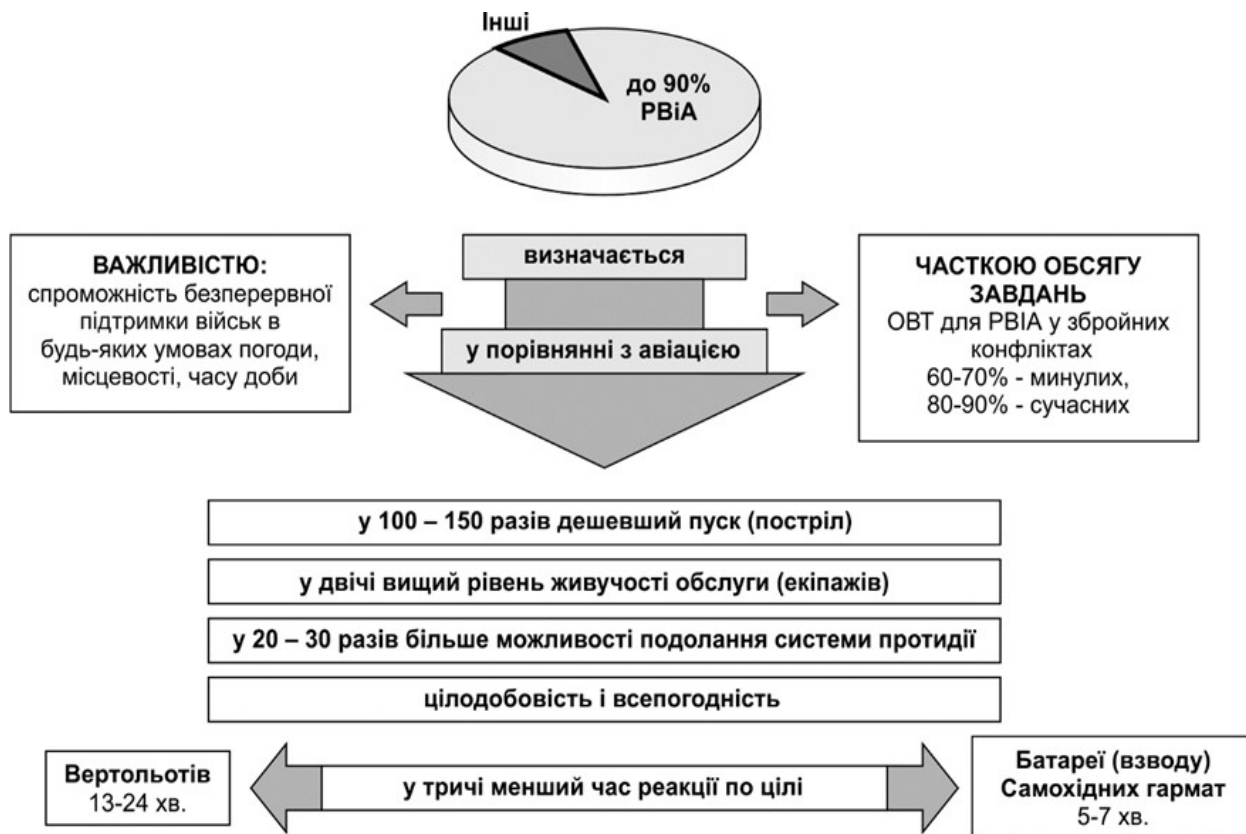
Інші

до 90%
РВіА

ВАЖЛИВІСТЮ:
спроможність безперервної підтримки військ в будь-яких умовах погоди, місцевості, часу доби

визначається

у порівнянні з авіацією

ЧАСТКОЮ ОБСЯГУ ЗАВДАНЬ
ОВТ для РВІА у збройних конфліктах
60-70% - минулих,
80-90% - сучасних

у 100 – 150 разів дешевший пуск (постріл)

у двічі вищий рівень живучості обслуги (екіпажів)

у 20 – 30 разів більше можливості подолання системи протидії

цілодобовість і всепогодність

Вертольотів
13-24 хв.

у тричі менший час реакції по цілі

Батареї (взводу)
Самохідних гармат
5-7 хв.